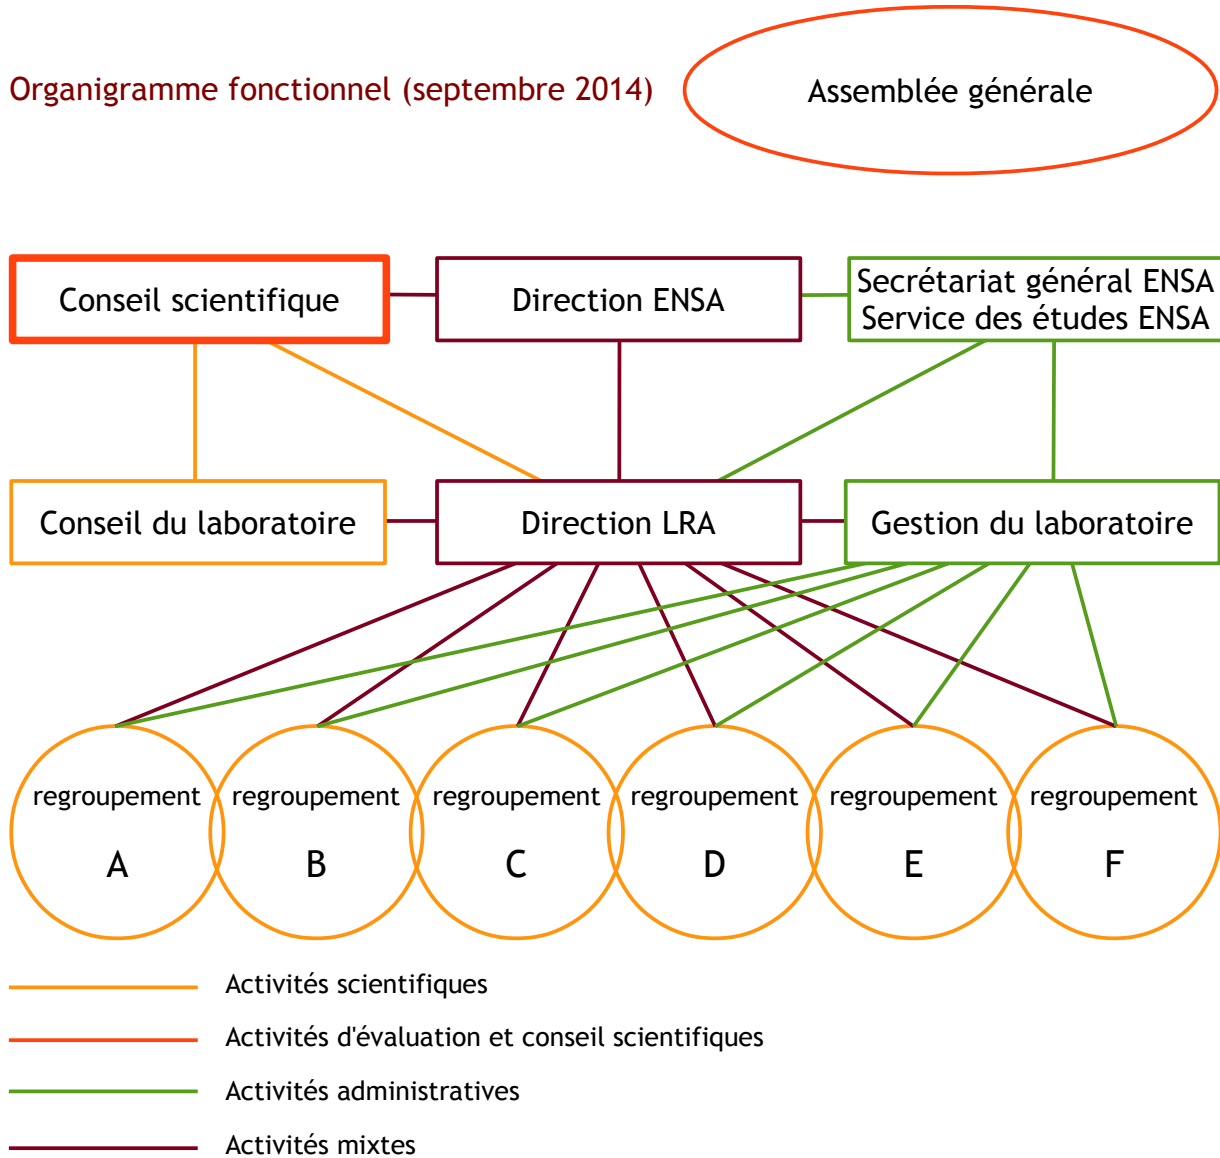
Organigramme fonctionnel (septembre 2014)

Assemblée générale

Conseil scientifique

Direction ENSA

Secrétariat général ENSA
Service des études ENSA

Conseil du laboratoire

Direction LRA

Gestion du laboratoire

regroupement A

regroupement B

regroupement C

regroupement D

regroupement E

regroupement F

Activités scientifiques

Activités d'évaluation et conseil scientifiques

Activités administratives

Activités mixtes